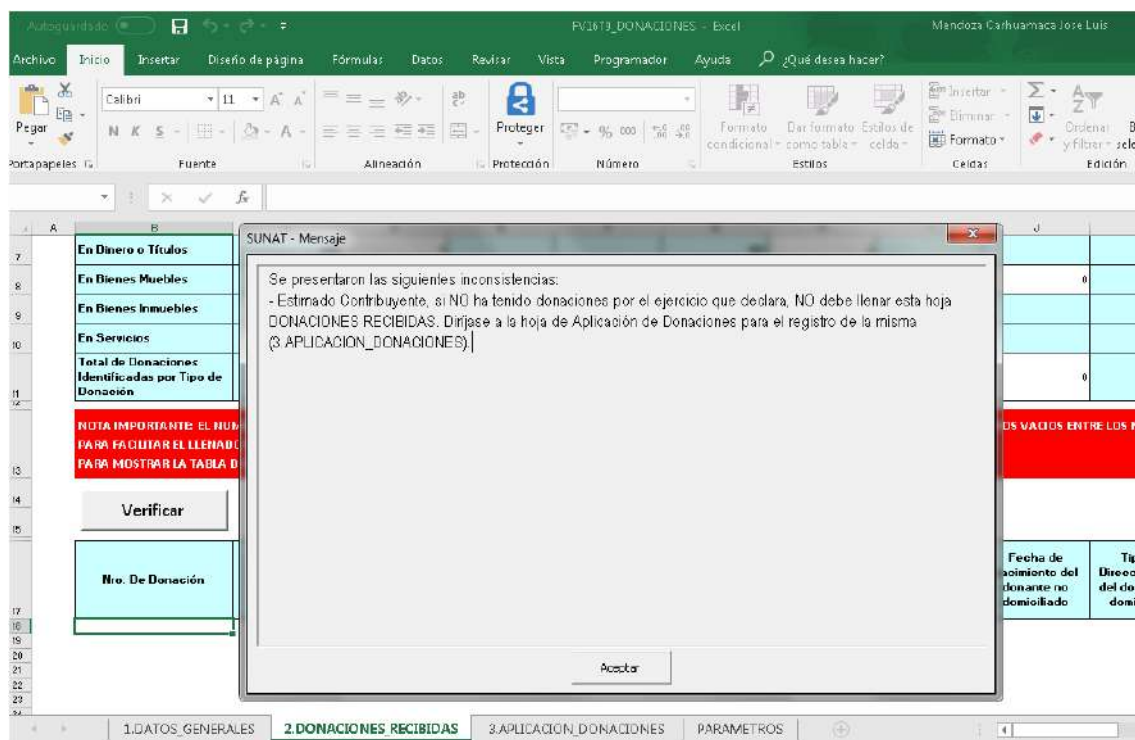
Autoguardado
PV1679_DONACIONES - Excel
Mendoza Carhuamaca Jose Luis

Archivo Inicio Insertar Diseño de página Fórmulas Datos Revisar Vista Programador Ayuda ¿Qué desea hacer?

Pegar
Calibri 11
N K S
Proteger
Formato condicional
Dar formato como tabla
Estilos de celda
Insertar
Eliminar
Formato
Ordenar y filtrar
Portapapeles Fuente Alineación Protección Número Estilos Celdas Edición

A B J
7 En Dinero o Títulos
8 En Bienes Muebles 0
9 En Bienes Inmuebles
10 En Servicios
11 Total de Donaciones Identificadas por Tipo de Donación 0
13 NOTA IMPORTANTE: EL NUM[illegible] PARA FACILITAR EL LLENADO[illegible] PARA MOSTRAR LA TABLA D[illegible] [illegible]OS VACIOS ENTRE LOS N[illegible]
14
15 Verificar
17 Nro. De Donación
Fecha de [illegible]acimiento del donante no domiciliado
Ti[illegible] Direc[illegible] del do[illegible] domi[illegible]

SUNAT - Mensaje
Se presentaron las siguientes inconsistencias:
- Estimado Contribuyente, si NO ha tenido donaciones por el ejercicio que declara, NO debe llenar esta hoja DONACIONES RECIBIDAS. Diríjase a la hoja de Aplicación de Donaciones para el registro de la misma (3.APLICACION_DONACIONES).
Aceptar

1.DATOS_GENERALES 2.DONACIONES_RECIBIDAS 3.APLICACION_DONACIONES PARAMETROS